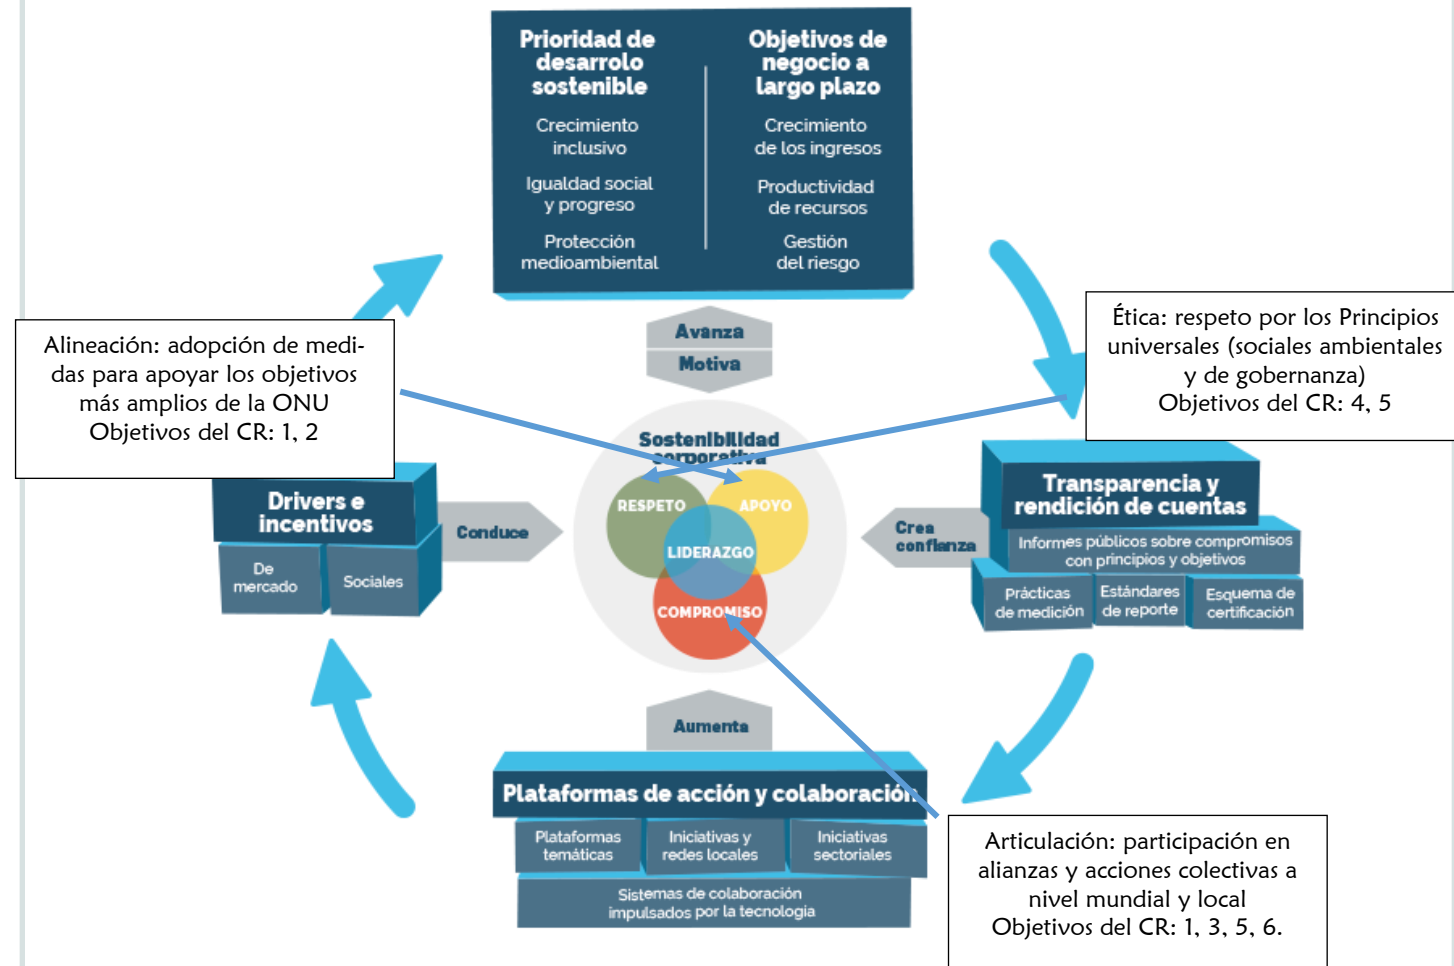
Prioridad de desarrolo sostenible

Crecimiento inclusivo

Igualdad social y progreso

Protección medioambiental

Objetivos de negocio a largo plazo

Crecimiento de los ingresos

Productividad de recursos

Gestión del riesgo

Alineación: adopción de medidas para apoyar los objetivos más amplios de la ONU
Objetivos del CR: 1, 2

Ética: respeto por los Principios universales (sociales ambientales y de gobernanza)
Objetivos del CR: 4, 5

Avanza

Motiva

Sostenibilidad corporativa

RESPETO

APOYO

LIDERAZGO

COMPROMISO

Drivers e incentivos

De mercado

Sociales

Conduce

Crea confianza

Transparencia y rendición de cuentas

Informes públicos sobre compromisos con principios y objetivos

Prácticas de medición

Estándares de reporte

Esquema de certificación

Aumenta

Plataformas de acción y colaboración

Plataformas temáticas

Iniciativas y redes locales

Iniciativas sectoriales

Sistemas de colaboración impulsados por la tecnología

Articulación: participación en alianzas y acciones colectivas a nivel mundial y local
Objetivos del CR: 1, 3, 5, 6.